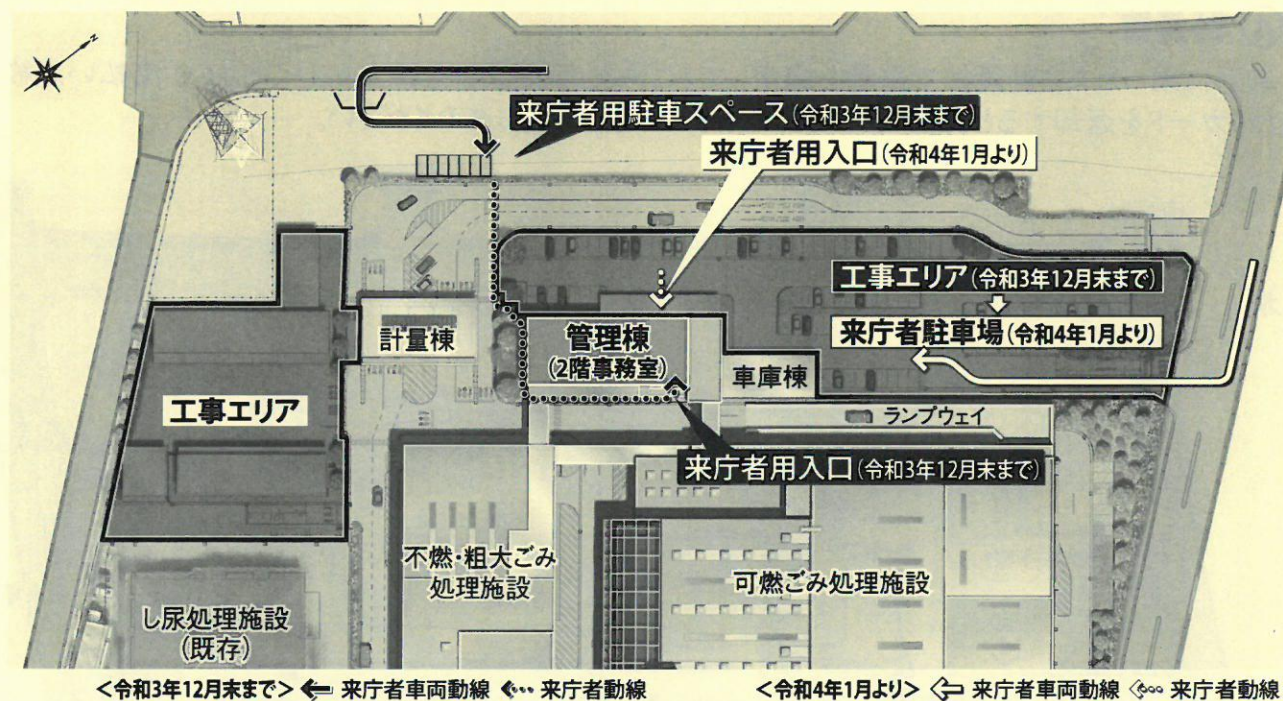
来庁者用駐車スペース(令和3年12月末まで)

来庁者用入口(令和4年1月より)

工事エリア(令和3年12月末まで)

来庁者駐車場(令和4年1月より)

計量棟

管理棟
(2階事務室)

車庫棟

工事エリア

ランプウェイ

来庁者用入口(令和3年12月末まで)

不燃・粗大ごみ
処理施設

可燃ごみ処理施設

し尿処理施設
(既存)

<令和3年12月末まで> 来庁者車両動線 来庁者動線

<令和4年1月より> 来庁者車両動線 来庁者動線